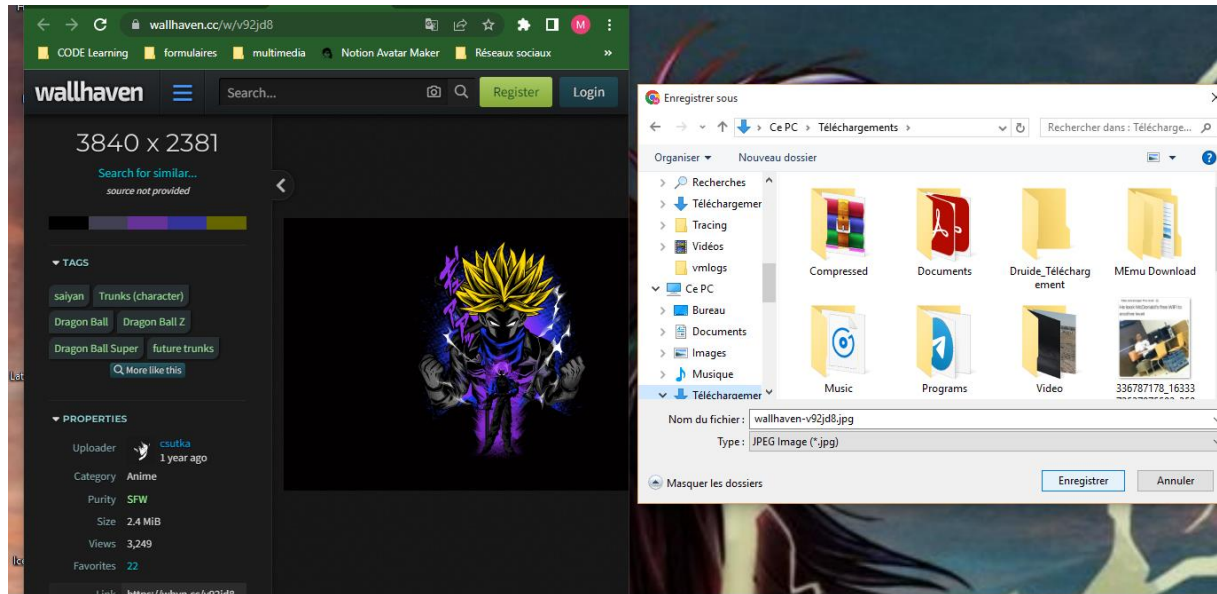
wallhaven.cc/w/v92jd8

CODE Learning formulaires multimedia Notion Avatar Maker Réseaux sociaux »

wallhaven Search... Register Login

3840 x 2381
Search for similar...
source not provided

TAGS
saiyan Trunks (character) Dragon Ball Dragon Ball Z Dragon Ball Super future trunks
More like this

PROPERTIES
Uploader csutka 1 year ago
Category Anime
Purity SFW
Size 2.4 MiB
Views 3,249
Favorites 22
Link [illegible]

Enregistrer sous
Ce PC › Téléchargements ›
Rechercher dans : Télécharge...
Organiser ▾ Nouveau dossier
Recherches
Téléchargemer
Tracing
Vidéos
vmlogs
Ce PC
Bureau
Documents
Images
Musique
Téléchargemer

Compressed
Documents
Druide_Téléchargement
MEmu Download
Music
Programs
Video
336787178_16333

Nom du fichier : wallhaven-v92jd8.jpg
Type : JPEG Image (*.jpg)
Masquer les dossiers
Enregistrer Annuler